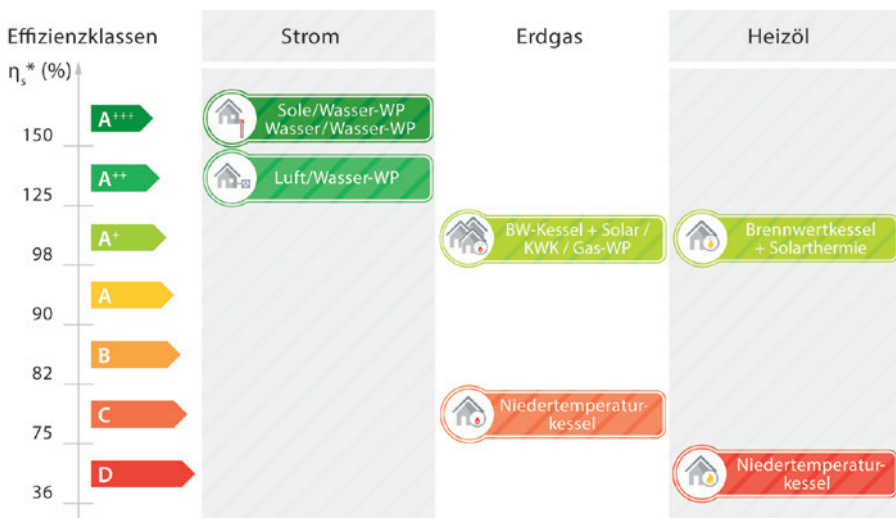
Effizienzklassen

$\eta_s$* (%)

150

125

98

90

82

75

36

A+++

A++

A+

A

B

C

D

Strom

Sole/Wasser-WP Wasser/Wasser-WP

Luft/Wasser-WP

Erdgas

BW-Kessel + Solar / KWK / Gas-WP

Niedertemperaturkessel

Heizöl

Brennwertkessel + Solarthermie

Niedertemperaturkessel